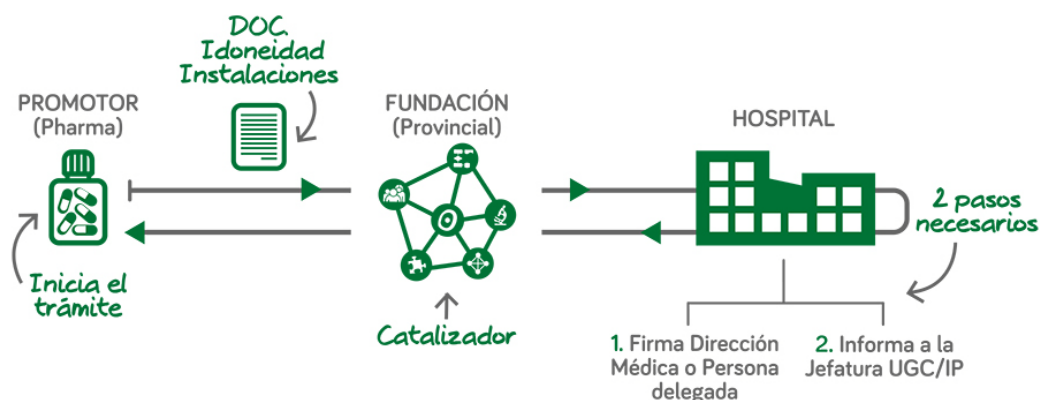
DOC. Idoneidad Instalaciones

PROMOTOR (Pharma)

Inicia el trámite

FUNDACIÓN (Provincial)

Catalizador

HOSPITAL

2 pasos necesarios

1. Firma Dirección Médica o Persona delegada

2. Informa a la Jefatura UGC/IP